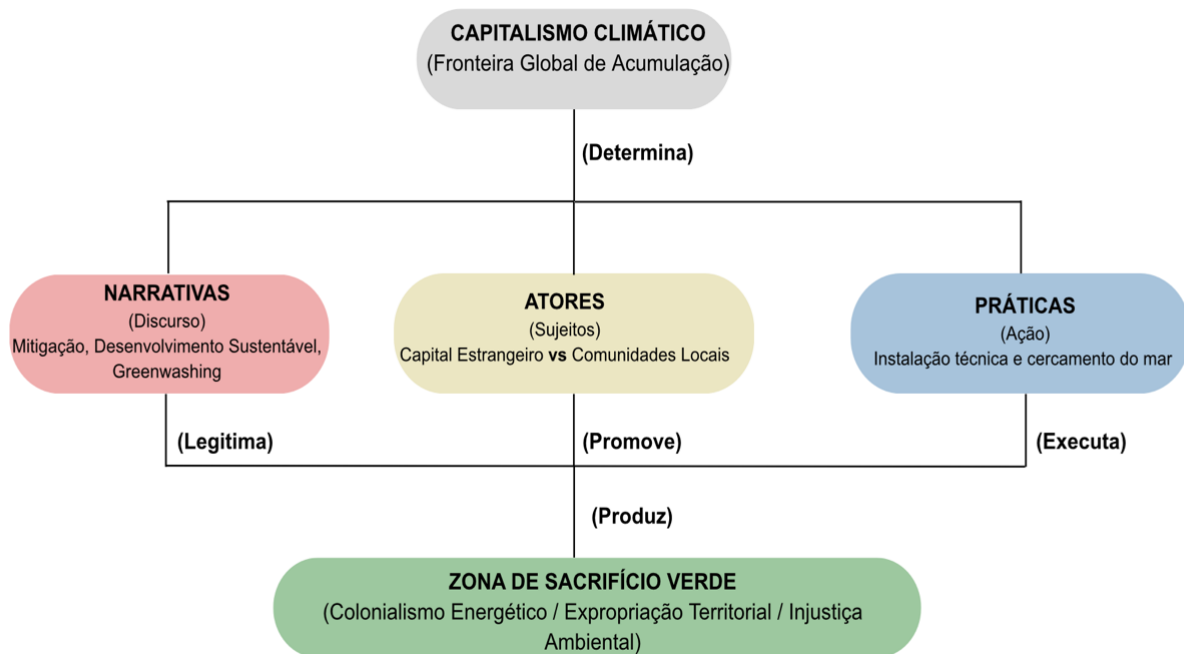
CAPITALISMO CLIMÁTICO
(Fronteira Global de Acumulação)

(Determina)

NARRATIVAS
(Discurso)
Mitigação, Desenvolvimento Sustentável, Greenwashing

ATORES
(Sujeitos)
Capital Estrangeiro **vs** Comunidades Locais

PRÁTICAS
(Ação)
Instalação técnica e cercamento do mar

(Legitima)

(Promove)

(Executa)

(Produz)

ZONA DE SACRIFÍCIO VERDE
(Colonialismo Energético / Expropriação Territorial / Injustiça Ambiental)